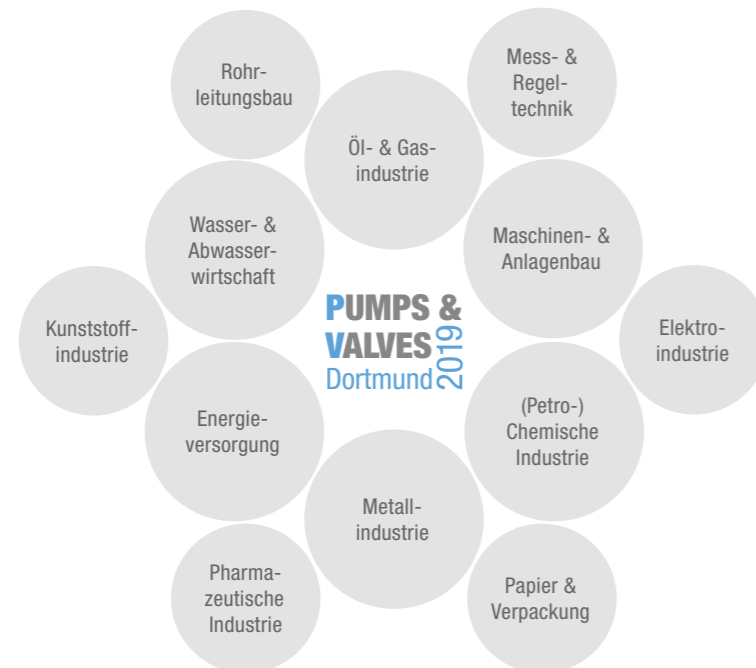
Rohrleitungsbau

Öl- & Gasindustrie

Mess- & Regeltechnik

Wasser- & Abwasserwirtschaft

Maschinen- & Anlagenbau

Kunststoffindustrie

PUMPS & VALVES Dortmund 2019

Elektroindustrie

Energieversorgung

(Petro-) Chemische Industrie

Metallindustrie

Pharmazeutische Industrie

Papier & Verpackung